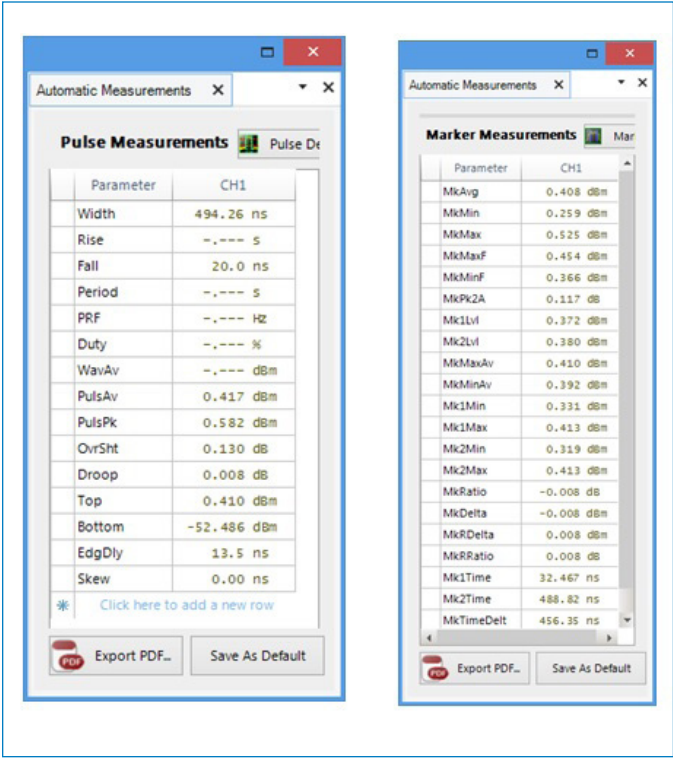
Automatic Measurements ✕ ▾ ✕

Pulse Measurements Pulse De

| Parameter | CH1 |
|---|---|
| Width | 494.26 ns |
| Rise | -.--- s |
| Fall | 20.0 ns |
| Period | -.--- s |
| PRF | -.--- Hz |
| Duty | -.--- % |
| WavAv | -.--- dBm |
| PulsAv | 0.417 dBm |
| PulsPk | 0.582 dBm |
| OvrSht | 0.130 dB |
| Droop | 0.008 dB |
| Top | 0.410 dBm |
| Bottom | -52.486 dBm |
| EdgDly | 13.5 ns |
| Skew | 0.00 ns |

Click here to add a new row

PDF Export PDF... Save As Default

Automatic Measurements ✕ ▾ ✕

Marker Measurements Mar

| Parameter | CH1 |
|---|---|
| MkAvg | 0.408 dBm |
| MkMin | 0.259 dBm |
| MkMax | 0.525 dBm |
| MkMaxF | 0.454 dBm |
| MkMinF | 0.366 dBm |
| MkPk2A | 0.117 dB |
| Mk1Lvl | 0.372 dBm |
| Mk2Lvl | 0.380 dBm |
| MkMaxAv | 0.410 dBm |
| MkMinAv | 0.392 dBm |
| Mk1Min | 0.331 dBm |
| Mk1Max | 0.413 dBm |
| Mk2Min | 0.319 dBm |
| Mk2Max | 0.413 dBm |
| MkRatio | -0.008 dB |
| MkDelta | -0.008 dBm |
| MkRDelta | 0.008 dBm |
| MkRRatio | 0.008 dB |
| Mk1Time | 32.467 ns |
| Mk2Time | 488.82 ns |
| MkTimeDelt | 456.35 ns |

PDF Export PDF... Save As Default